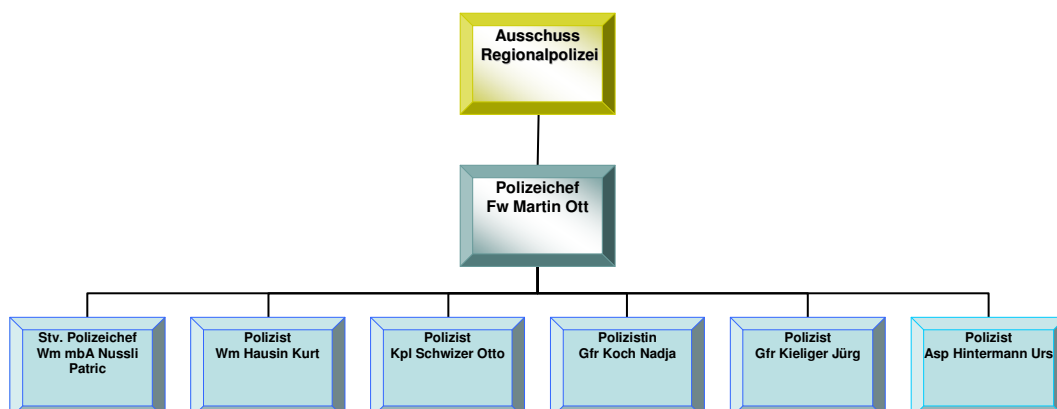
Ausschuss Regionalpolizei

Polizeichef
Fw Martin Ott

Stv. Polizeichef
Wm mbA Nussli Patric

Polizist
Wm Hausin Kurt

Polizist
Kpl Schwizer Otto

Polizistin
Gfr Koch Nadja

Polizist
Gfr Kieliger Jürg

Polizist
Asp Hintermann Urs